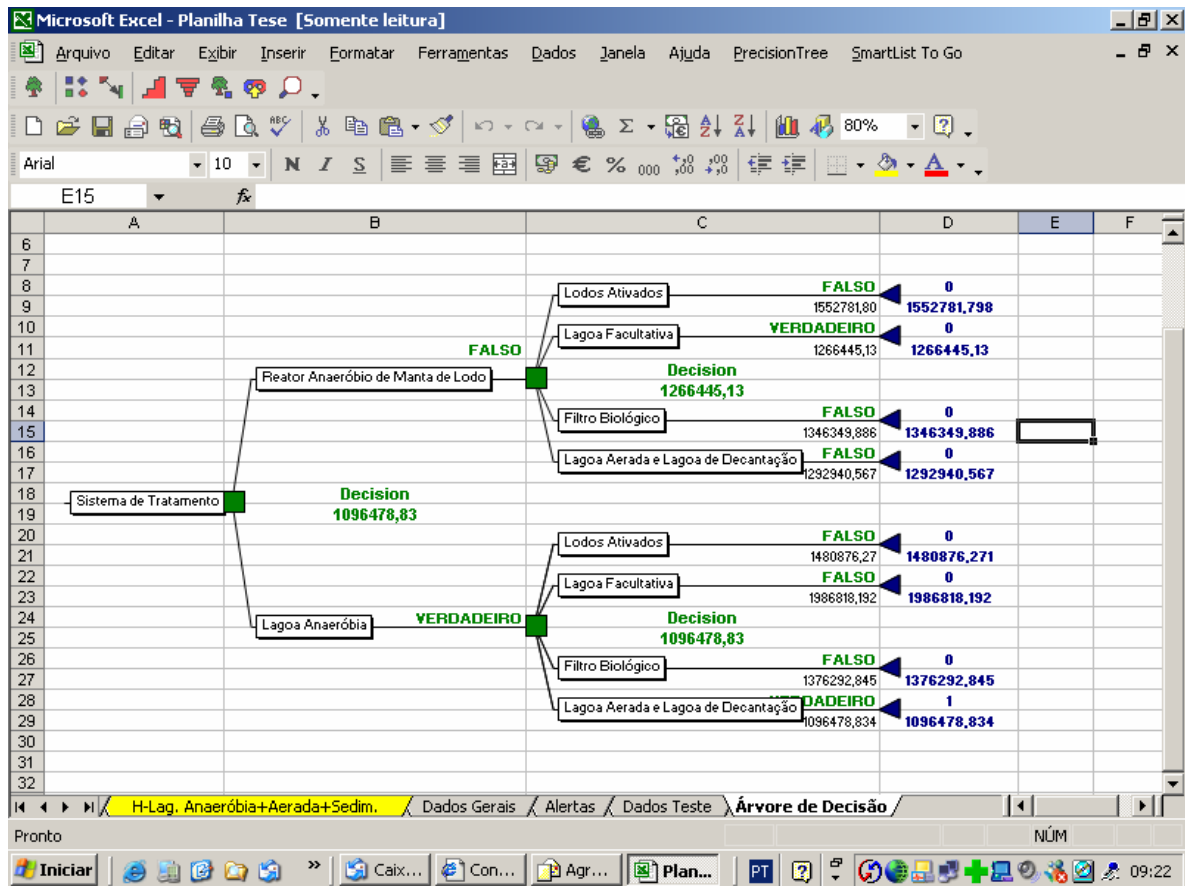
Microsoft Excel - Planilha Tese [Somente leitura]

Arquivo Editar Exibir Inserir Formatar Ferramentas Dados Janela Ajuda PrecisionTree SmartList To Go

80%

Arial 10 N I S € % 000

E15 fx

| | A | B | C | D | E | F |
|---|---|---|---|---|---|---|
| 6 | | | | | | |
| 7 | | | | | | |
| 8 | | | Lodos Ativados FALSO | 0 | | |
| 9 | | | 1552781,80 | 1552781,798 | | |
| 10 | | | Lagoa Facultativa VERDADEIRO | 0 | | |
| 11 | | FALSO | 1266445,13 | 1266445,13 | | |
| 12 | | Reator Anaeróbio de Manta de Lodo | Decision | | | |
| 13 | | | 1266445,13 | | | |
| 14 | | | Filtro Biológico FALSO | 0 | | |
| 15 | | | 1346349,886 | 1346349,886 | | |
| 16 | | | Lagoa Aerada e Lagoa de Decantação FALSO | 0 | | |
| 17 | | | 1292940,567 | 1292940,567 | | |
| 18 | Sistema de Tratamento | Decision | | | | |
| 19 | | 1096478,83 | | | | |
| 20 | | | Lodos Ativados FALSO | 0 | | |
| 21 | | | 1480876,27 | 1480876,271 | | |
| 22 | | | Lagoa Facultativa FALSO | 0 | | |
| 23 | | | 1986818,192 | 1986818,192 | | |
| 24 | | Lagoa Anaeróbia VERDADEIRO | Decision | | | |
| 25 | | | 1096478,83 | | | |
| 26 | | | Filtro Biológico FALSO | 0 | | |
| 27 | | | 1376292,845 | 1376292,845 | | |
| 28 | | | Lagoa Aerada e Lagoa de Decantação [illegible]DADEIRO | 1 | | |
| 29 | | | 1096478,834 | 1096478,834 | | |
| 30 | | | | | | |
| 31 | | | | | | |
| 32 | | | | | | |

H-Lag. Anaeróbia+Aerada+Sedim. Dados Gerais Alertas Dados Teste Árvore de Decisão

Pronto NÚM

Iniciar Caix... Con... Agr... Plan... PT 09:22